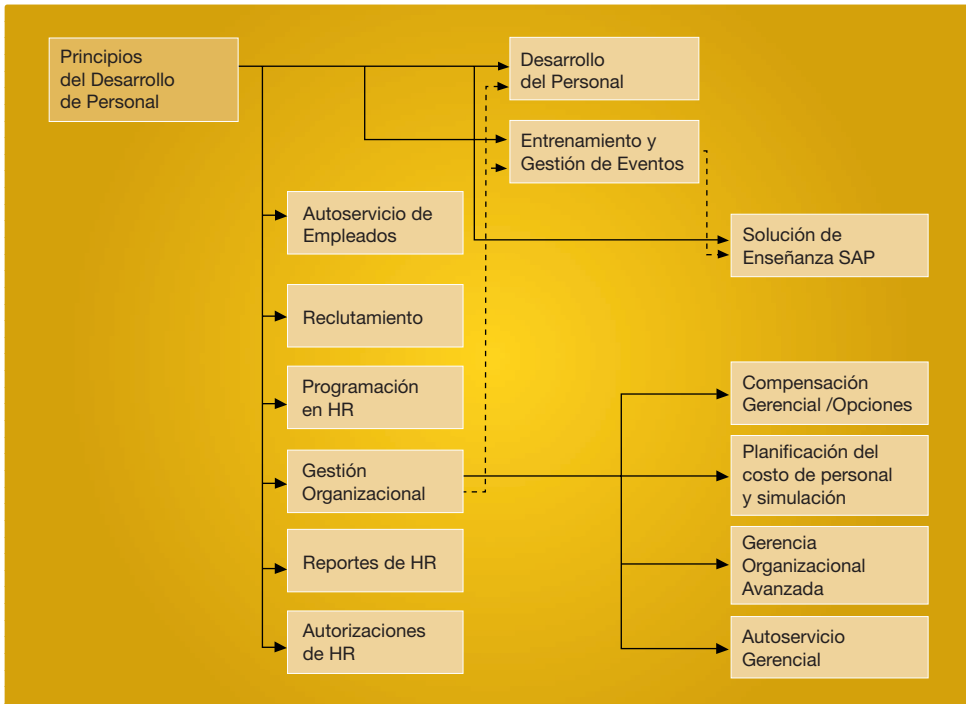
Principios del Desarrollo de Personal

Desarrollo del Personal

Entrenamiento y Gestión de Eventos

Solución de Enseñanza SAP

Autoservicio de Empleados

Reclutamiento

Programación en HR

Gestión Organizacional

Reportes de HR

Autorizaciones de HR

Compensación Gerencial /Opciones

Planificación del costo de personal y simulación

Gerencia Organizacional Avanzada

Autoservicio Gerencial